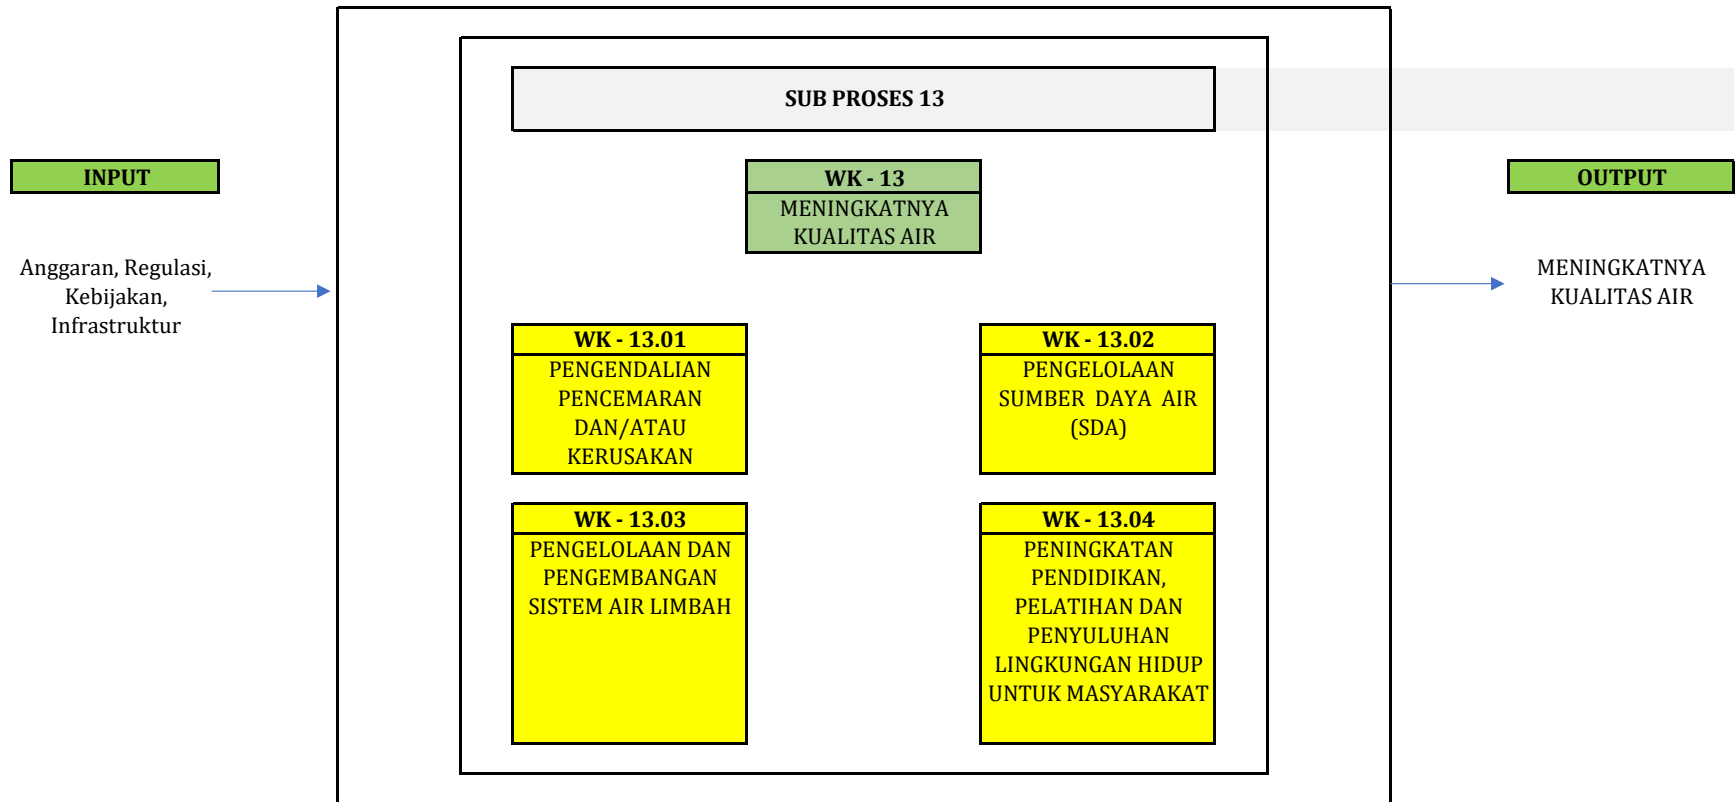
INPUT

Anggaran, Regulasi, Kebijakan, Infrastruktur

SUB PROSES 13

WK - 13
MENINGKATNYA KUALITAS AIR

WK - 13.01
PENGENDALIAN PENCEMARAN DAN/ATAU KERUSAKAN

WK - 13.02
PENGELOLAAN SUMBER DAYA AIR (SDA)

WK - 13.03
PENGELOLAAN DAN PENGEMBANGAN SISTEM AIR LIMBAH

WK - 13.04
PENINGKATAN PENDIDIKAN, PELATIHAN DAN PENYULUHAN LINGKUNGAN HIDUP UNTUK MASYARAKAT

OUTPUT

MENINGKATNYA KUALITAS AIR